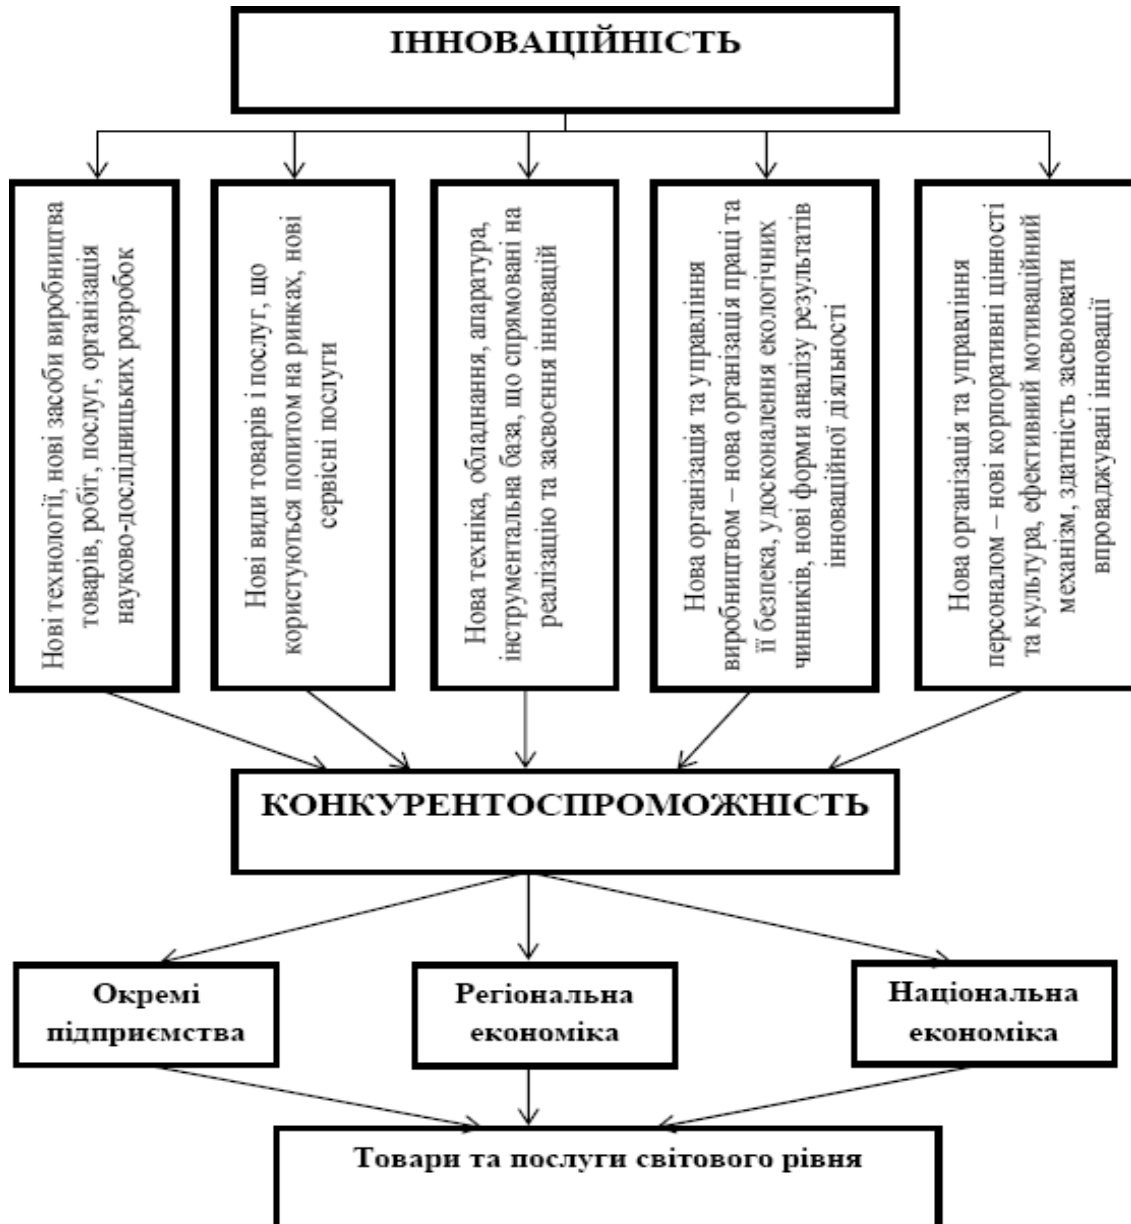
ІННОВАЦІЙНІСТЬ

Нові технології, нові засоби виробництва товарів, робіт, послуг, організація науково-дослідницьких розробок

Нові види товарів і послуг, що користуються попитом на ринках, нові сервісні послуги

Нова техніка, обладнання, апаратура, інструментальна база, що спрямовані на реалізацію та засвоєння інновацій

Нова організація та управління виробництвом – нова організація праці та її безпека, удосконалення екологічних чинників, нові форми аналізу результатів інноваційної діяльності

Нова організація та управління персоналом – нові корпоративні цінності та культура, ефективний мотиваційний механізм, здатність засвоювати впроваджувані інновації

КОНКУРЕНТОСПРОМОЖНІСТЬ

Окремі підприємства

Регіональна економіка

Національна економіка

Товари та послуги світового рівня